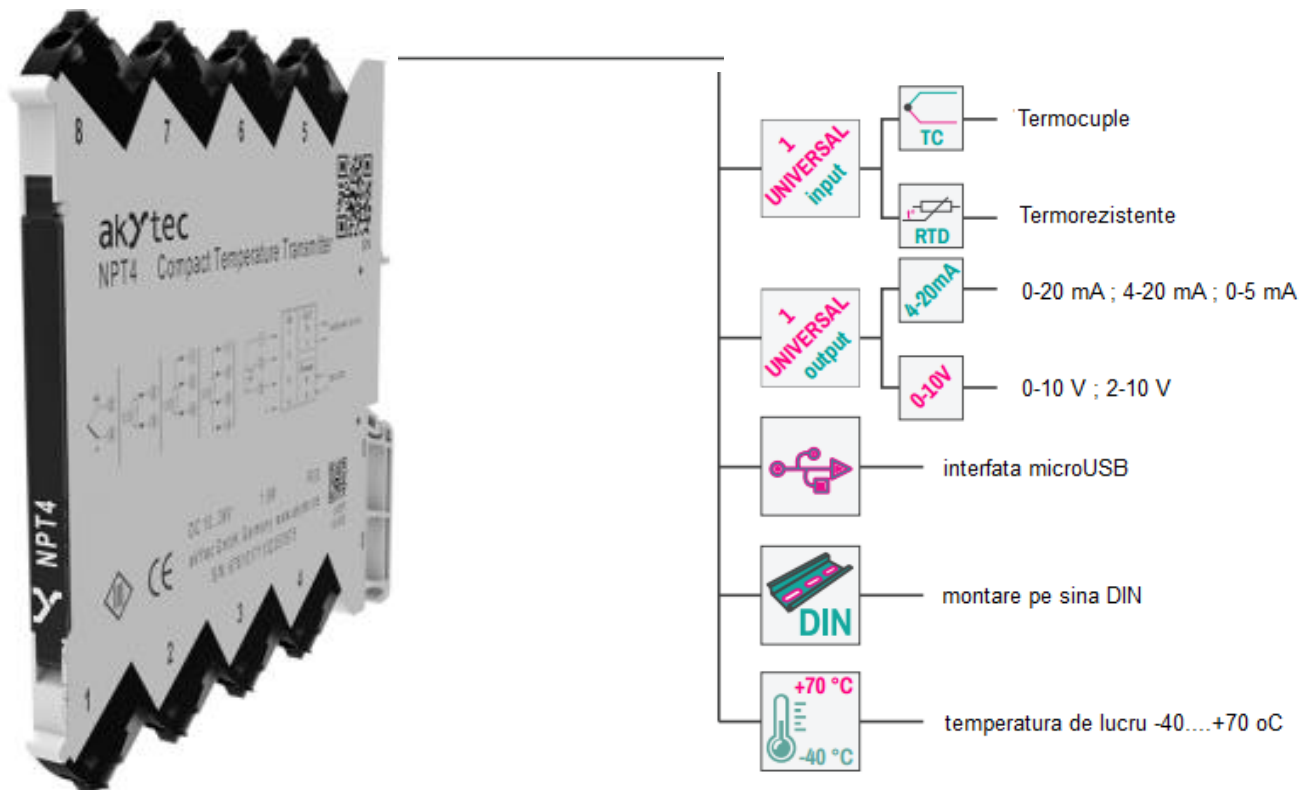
8 7 6 5

akytec
NPT4 Compact Temperature Transmitter

DC 12...36V
akYtec GmbH Germany www.akytec.de
SN 07010711620057

CE

NPT4

1 2 3 4

1 UNIVERSAL input

TC

Termocuple

RTD

Termorezistente

1 UNIVERSAL output

4-20mA

0-20 mA ; 4-20 mA ; 0-5 mA

0-10V

0-10 V ; 2-10 V

interfata microUSB

DIN

montare pe sina DIN

+70 °C
-40 °C

temperatura de lucru -40....+70 oC